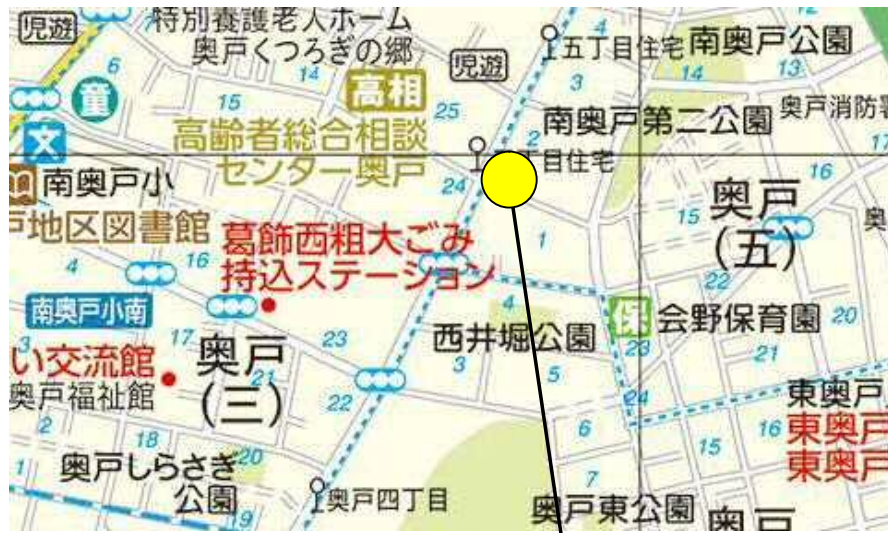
児遊
特別養護老人ホーム
奥戸くつろぎの郷
五丁目住宅
南奥戸公園
児遊
6
14
13
童
文
15
高相
25
2
南奥戸第二公園
奥戸消防署
高齢者総合相談センター奥戸
目住宅
16
南奥戸小
24
15
奥戸（五）
地区図書館
葛飾西組大ごみ持込ステーション
1
4
16
22
南奥戸小南
4
会野保育園
20
17
23
5
保
西井堀公園
28
21
い交流館
奥戸（三）
3
奥戸福祉館
21
22
東奥戸
24
6
2
18
16
東奥戸
15
東奥戸
奥戸しらさぎ公園
20
7
奥戸四丁目
奥戸東公園
奥戸